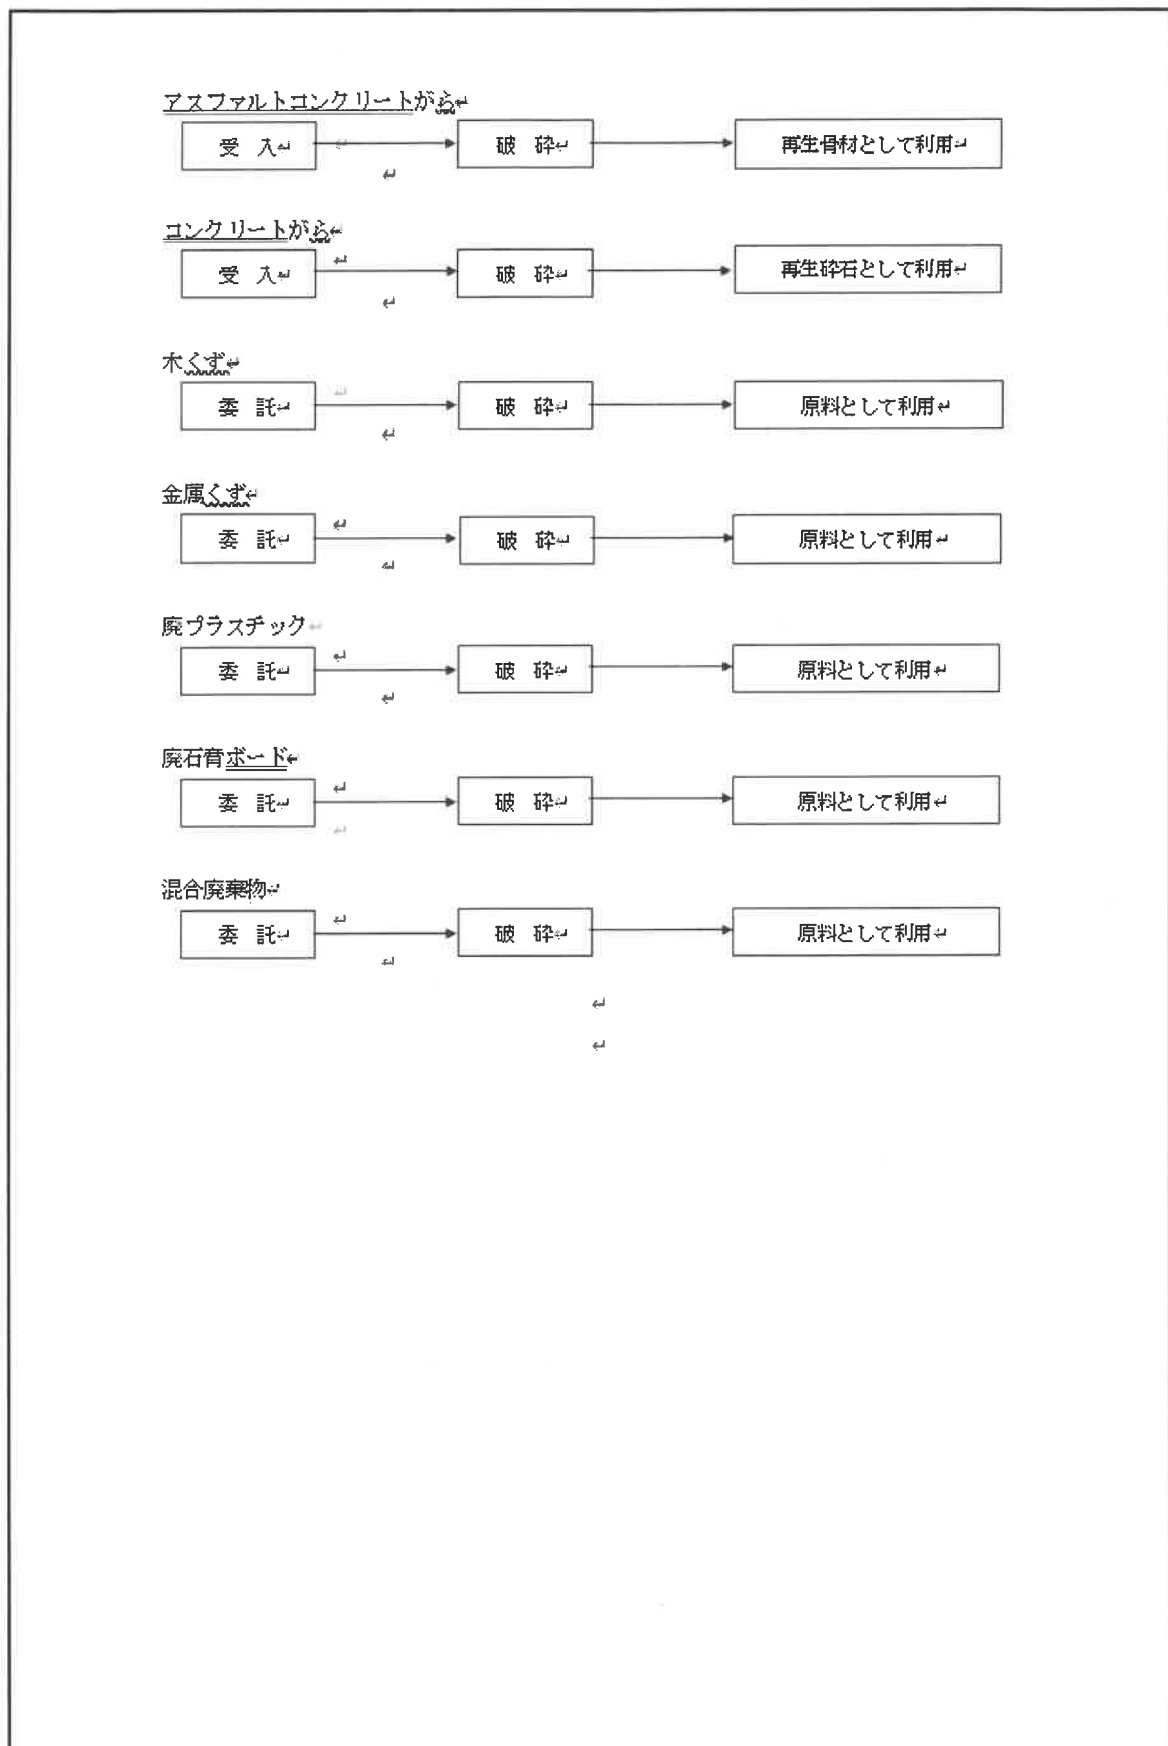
アスファルトコンクリートがら

受　入 → 破　砕 → 再生骨材として利用

コンクリートがら

受　入 → 破　砕 → 再生砕石として利用

木くず

委　託 → 破　砕 → 原料として利用

金属くず

委　託 → 破　砕 → 原料として利用

廃プラスチック

委　託 → 破　砕 → 原料として利用

廃石膏ボード

委　託 → 破　砕 → 原料として利用

混合廃棄物

委　託 → 破　砕 → 原料として利用